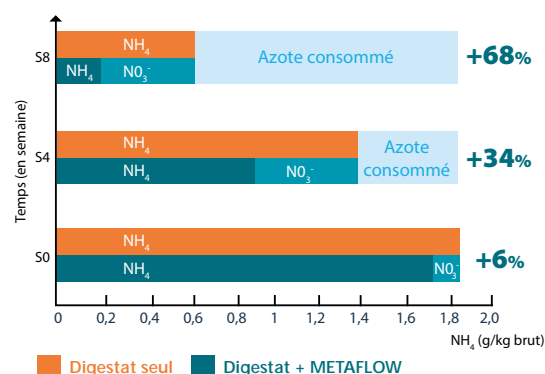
Temps (en semaine)

S8
$NH_4$
Azote consommé
$NH_4$
$N0_3^-$
+68%

S4
$NH_4$
Azote consommé
$NH_4$
$N0_3^-$
+34%

S0
$NH_4$
$NH_4$
$N0_3^-$
+6%

0
0,2
0,4
0,6
0,8
1
1,2
1,4
1,6
1,8
2,0
$NH_4$ (g/kg brut)

Digestat seul
Digestat + METAFLOW